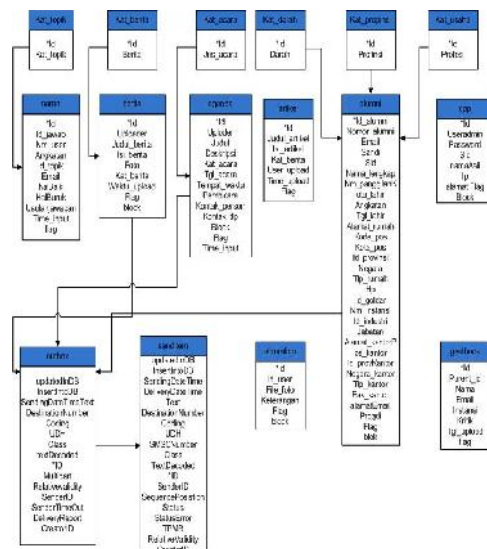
Kat_topik
*Id
Kat_topik

Kat_berita
*Id
Berita

Kat_acara
*Id
Jns_acara

Kat_daerah
*Id
Daerah

Kat_propinsi
*Id
Propinsi

Kat_jabatan
*Id
Profesi

forum
*Id
Id_jawab
Nm_user
Angkatan
Id_topik
Email
Isi_forum
TglBuat
Usulan_jawaban
Time_input
Flag

berita
*Id
Id_user
Judul_berita
Isi_berita
Foto
Kat_berita
Waktu_upload
Flag
block

agenda
*ID
Uploader
Judul
Deskripsi
Kat_acara
Tgl_acara
Tempat_acara
Penyelenggara
Kontak_person
Kontak_tlp
Blok
Flag
Time_input

artikel
*Id
Judul_artikel
Isi_artikel
Kat_berita
User_upload
Time_upload
Flag

alumni
*Id_alumni
Nomor_alumni
Email
Sandi
Stat
Nama_lengkap
Nm_panggilan
Jns_kelamin
Angkatan
Tgl_lahir
Alamat_rumah
Kode_pos
Kota_pos
Id_provinsi
Negara
Tlp_rumah
Hp
Id_golder
Nm_instansi
Id_industri
Jabatan
Alamat_kantor
Id_kantor
Id_provkantor
Negara_kantor
Tlp_kantor
Fax_kantor
alamat_email
Propil
Flag
blok

app
*Id
Useradmin
Password
Stat
namalevel
Ip
alumni_flag
Block

outbox
UpdatedInDB
InsertIntoDB
SendingDateTime
DestinationNumber
Coding
UDH
Class
TextDecoded
ID
MultiPart
RelativeValidity
SenderID
SendingTimeOut
DeliveryReport
CreatorID

sentitems
UpdatedInDB
InsertIntoDB
SendingDateTime
DeliveryDateTime
Text
DestinationNumber
Coding
UDH
SMSCNumber
Class
TextDecoded
*ID
SenderID
SequencePosition
Status
StatusError
TPMR
RelativeValidity
CreatorID

albumfoto
*Id
Id_user
File_foto
Keterangan
Flag
block

gestbook
*Id
Parent_id
Nama
Email
Instansi
Isi
tgl_upload
Flag